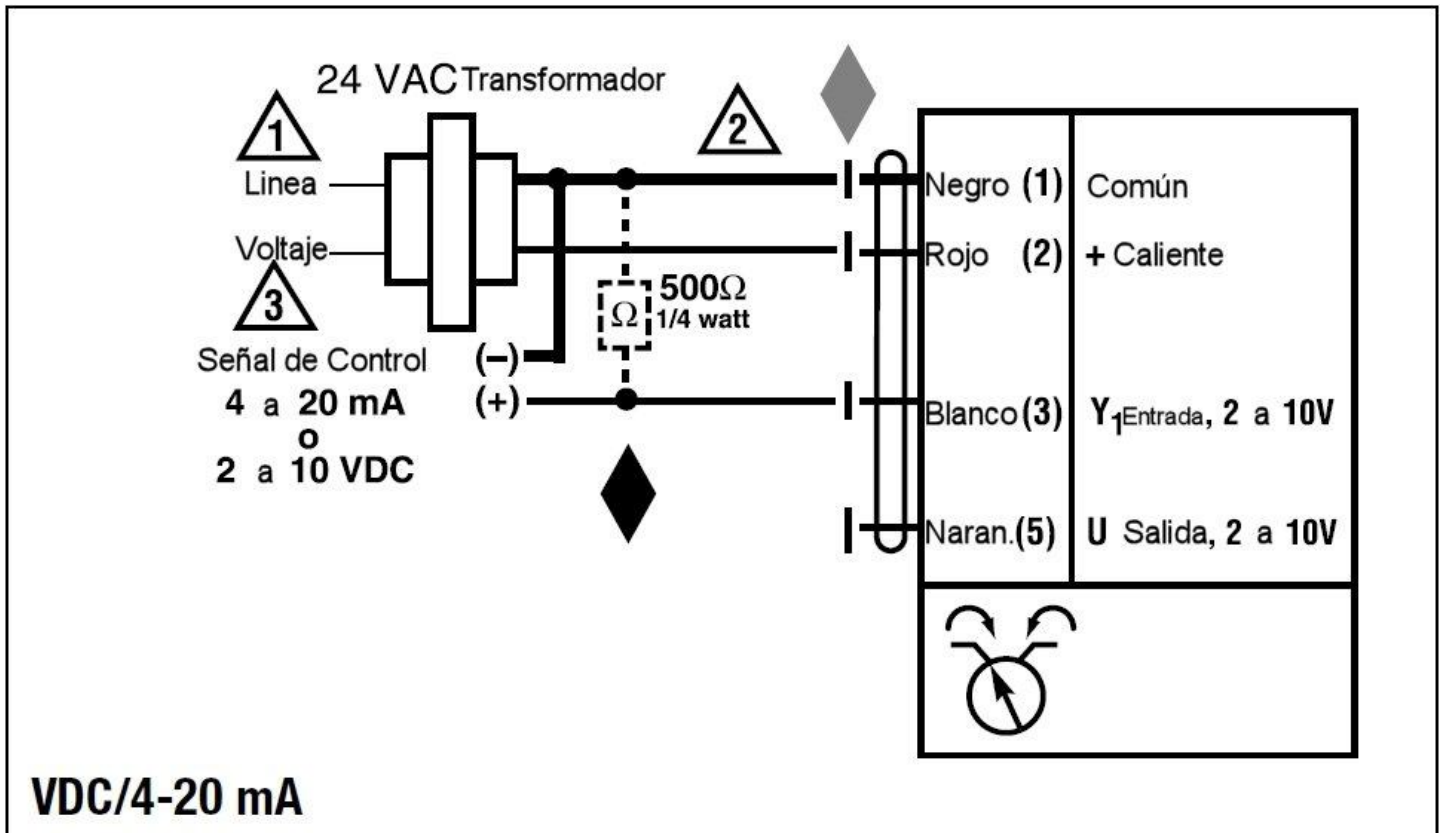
24 VAC Transformador

1

2

Linea

Voltaje

3

Señal de Control
4 a 20 mA
o
2 a 10 VDC

(–)
(+)

$\Omega$
500$\Omega$
1/4 watt

Negro (1) Común
Rojo (2) + Caliente
Blanco (3) $Y_1$Entrada, 2 a 10V
Naran. (5) U Salida, 2 a 10V

VDC/4-20 mA